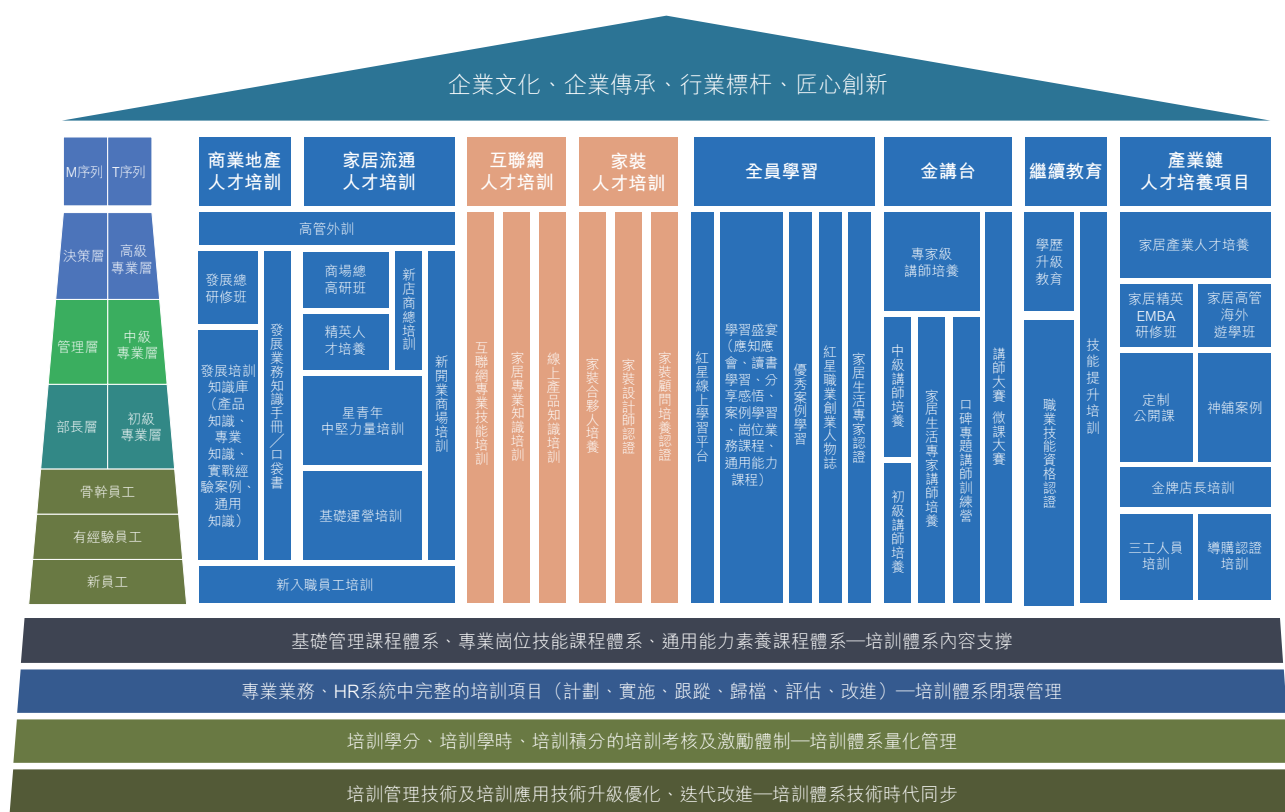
企業文化、企業傳承、行業標杆、匠心創新

M序列
T序列
決策層
高級專業層
管理層
中級專業層
部長層
初級專業層
骨幹員工
有經驗員工
新員工

商業地產人才培訓
家居流通人才培訓
高管外訓
發展總研修班
發展培訓知識庫（產品知識、專業知識、實戰經驗案例、通用知識）
發展業務知識手冊／口袋書
商場總高研班
精英人才培養
新店商總培訓
星青年中堅力量培訓
基礎運營培訓
新開業商場培訓
新入職員工培訓

互聯網人才培訓
互聯網專業技能培訓
家居專業知識培訓
線上產品知識培訓

家裝人才培訓
家裝合夥人培養
家裝設計師認證
家裝顧問培養認證

全員學習
紅星線上學習平台
學習盛宴（應知應會、讀書學習、分享感悟、案例學習、崗位業務課程、通用能力課程）
優秀案例學習
紅星職業創業人物誌
家居生活專家認證

金講台
專家級講師培養
中級講師培養
初級講師培養
家居生活專家講師培養
口碑專題講師訓練營
講師大賽 微課大賽

繼續教育
學歷升級教育
職業技能資格認證
技能提升培訓

產業鏈人才培養項目
家居產業人才培養
家居精英EMBA研修班
家居高管海外遊學班
定制公開課
神舖案例
金牌店長培訓
三工人員培訓
導購認證培訓

基礎管理課程體系、專業崗位技能課程體系、通用能力素養課程體系—培訓體系內容支撐
專業業務、HR系統中完整的培訓項目（計劃、實施、跟蹤、歸檔、評估、改進）—培訓體系閉環管理
培訓學分、培訓學時、培訓積分的培訓考核及激勵體制—培訓體系量化管理
培訓管理技術及培訓應用技術升級優化、迭代改進—培訓體系技術時代同步